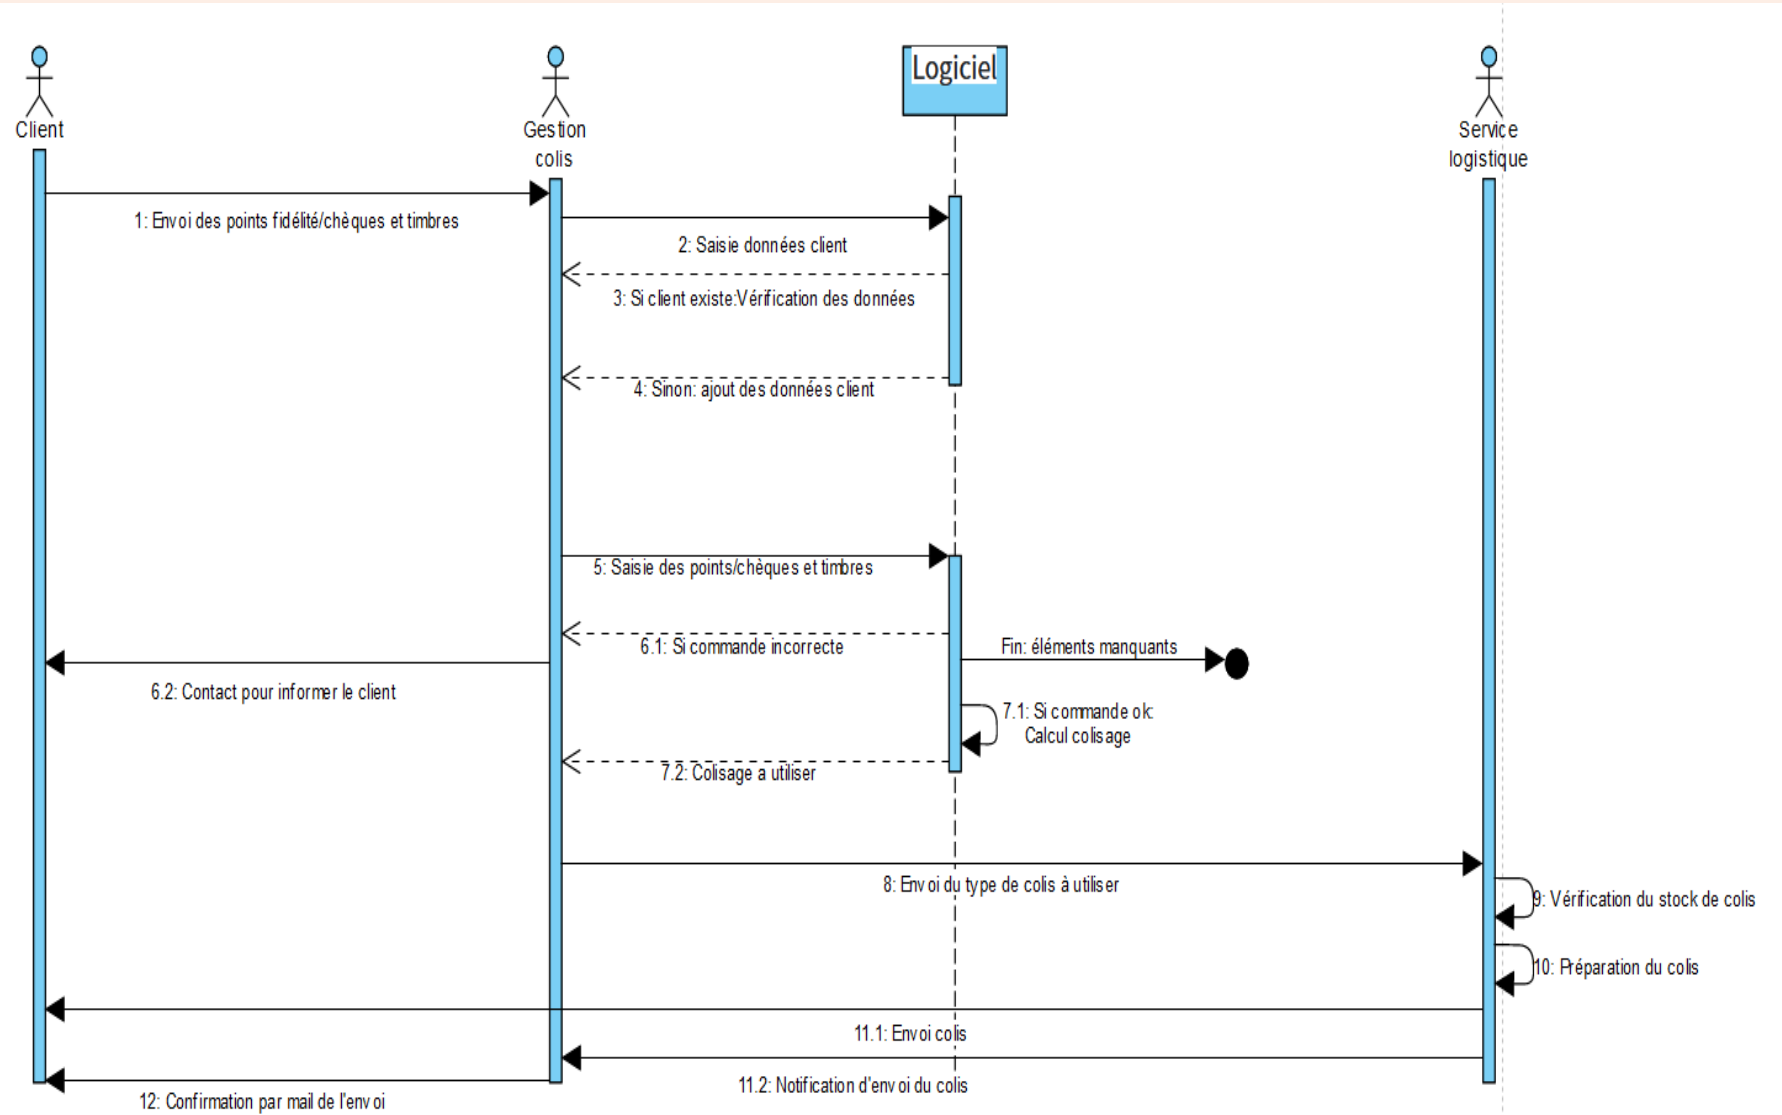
Client

Gestion colis

Logiciel

Service logistique

1: Envoi des points fidélité/chèques et timbres

2: Saisie données client

3: Si client existe:Vérification des données

4: Sinon: ajout des données client

5: Saisie des points/chèques et timbres

6.1: Si commande incorrecte

Fin: éléments manquants

6.2: Contact pour informer le client

7.1: Si commande ok: Calcul colisage

7.2: Colisage a utiliser

8: Envoi du type de colis à utiliser

9: Vérification du stock de colis

10: Préparation du colis

11.1: Envoi colis

11.2: Notification d'envoi du colis

12: Confirmation par mail de l'envoi